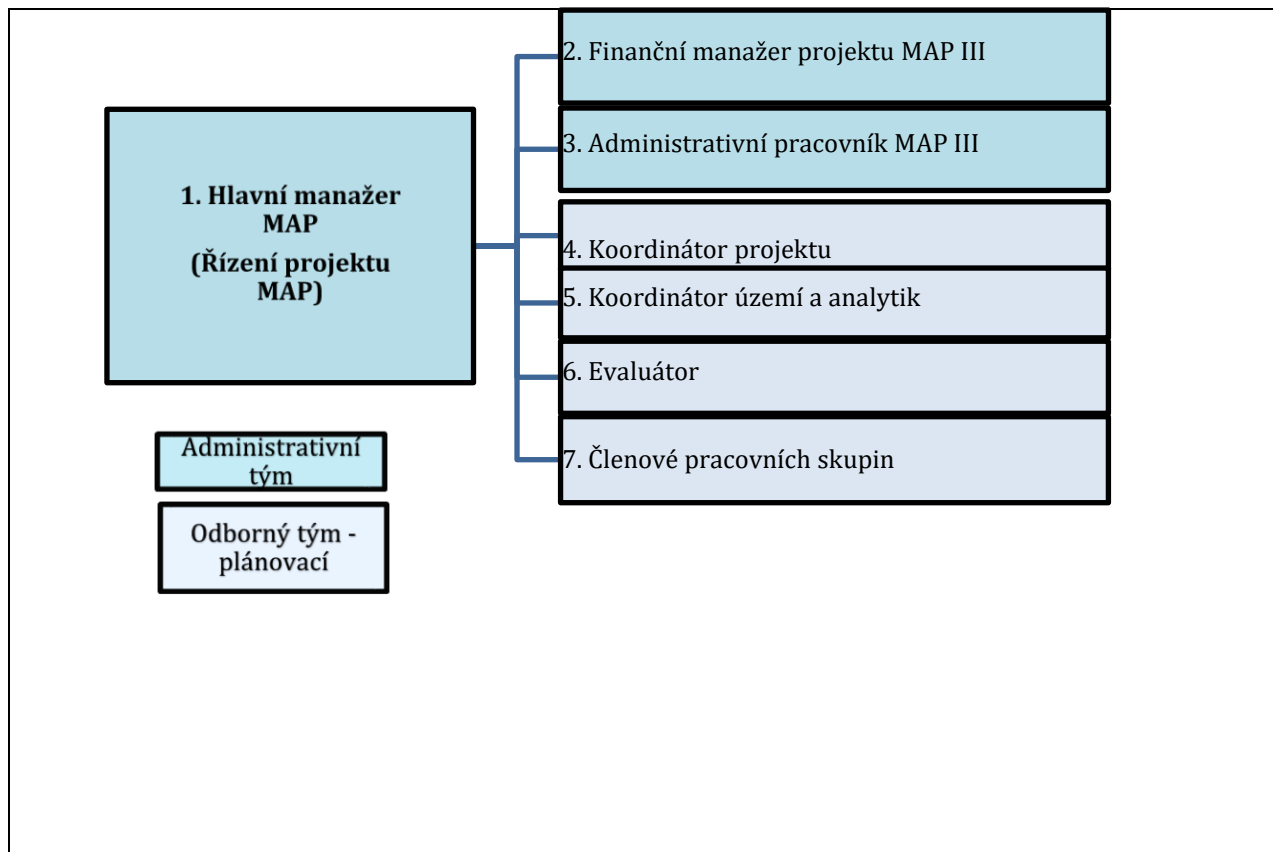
1. Hlavní manažer MAP
(Řízení projektu MAP)

2. Finanční manažer projektu MAP III

3. Administrativní pracovník MAP III

4. Koordinátor projektu

5. Koordinátor území a analytik

6. Evaluátor

7. Členové pracovních skupin

Administrativní tým

Odborný tým - plánovací